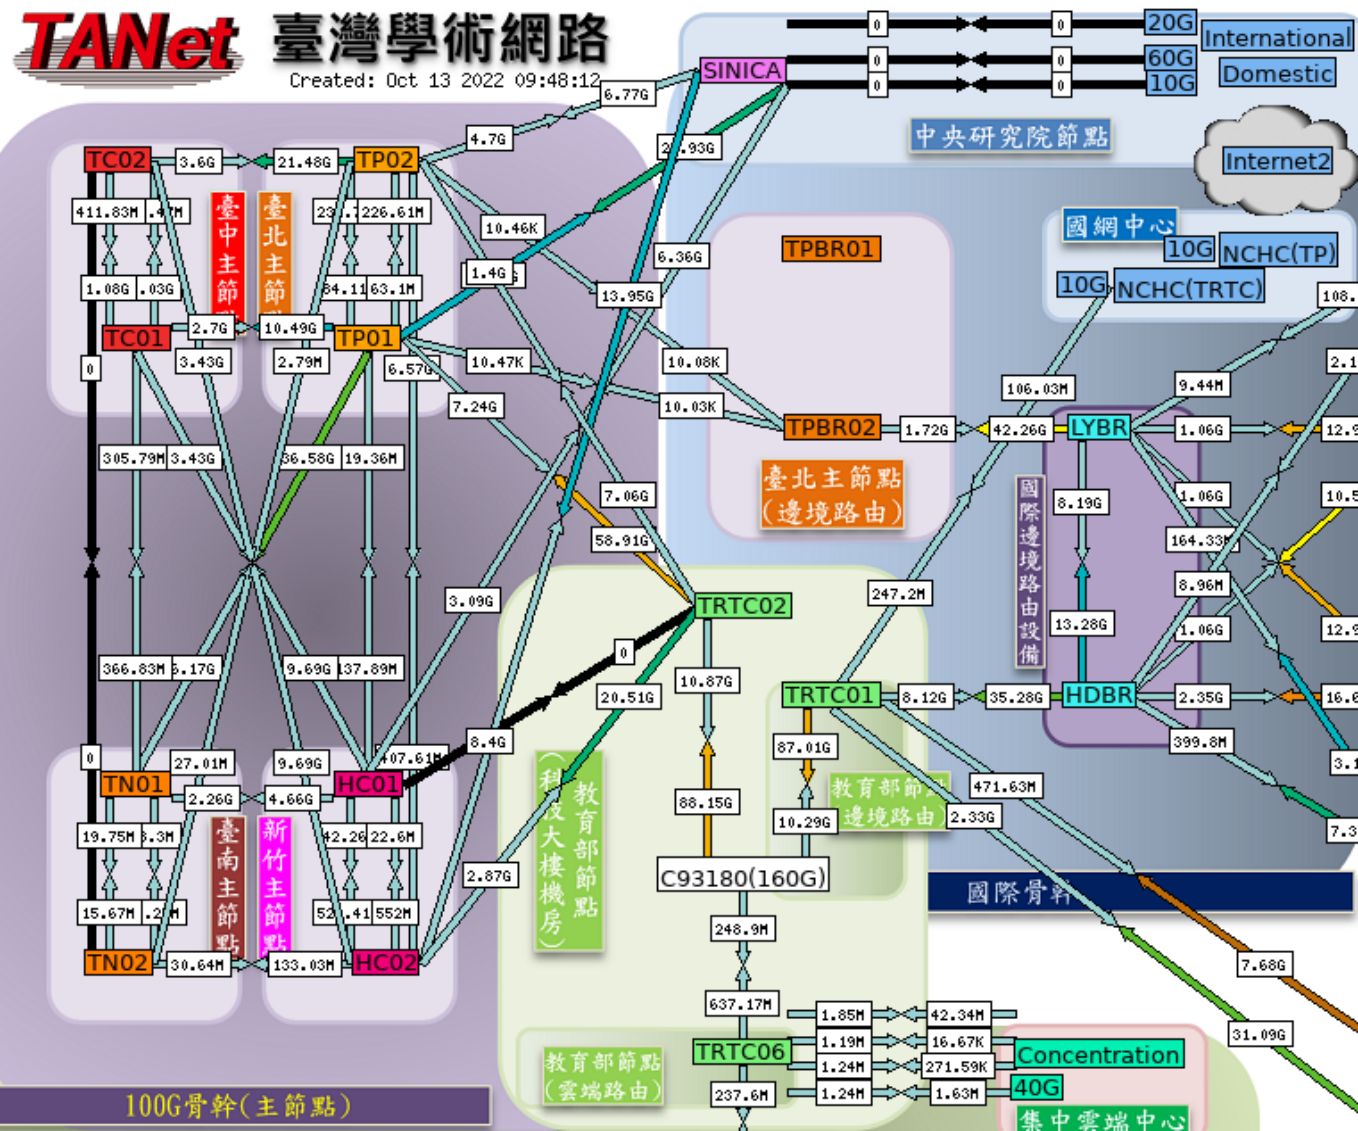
TANet 臺灣學術網路
Created: Oct 13 2022 09:48:12

0 0 20G
International
0 0 60G
0 0 10G
Domestic
SINICA
6.77G
中央研究院節點
Internet2
國網中心
10G NCHC(TP)
10G NCHC(TRTC)
108.

TC02 3.6G 21.48G TP02
4.7G
2 .93G
411.83M .47M
23 .7226.61M
臺中主節點
臺北主節點
10.46K
1.4G
6.36G
13.95G
1.08G .03G
84.11 63.1M
TC01 2.7G 10.49G TP01
3.43G 2.79M
6.57G
10.47K
10.08K
10.03K
7.24G
TPBR01
TPBR02 1.72G 42.26G LYBR 1.06G 12.9
106.03M
9.44M
2.1
臺北主節點 (邊境路由)
國際邊境路由設備
8.19G
1.06G
10.5
164.33M
8.96M
1.06G
12.9
13.28G
305.79M 3.43G
36.58G 19.36M
7.06G
58.91G
3.09G
TRTC02
247.2M
0
366.83M 6.17G
9.69G 137.89M
20.51G
10.87G
TRTC01 8.12G 35.28G HDBR 2.35G 16.6
399.8M
3.1
0
27.01M 9.69G
407.61M
8.4G
TN01 2.26G 4.66G HC01
87.01G
教育部節點 邊境路由
471.63M
2.33G
7.3
19.75M 3.3M
42.26 22.6M
臺南主節點
新竹主節點
科技大樓機房
教育部節點
88.15G
10.29G
2.87G
C93180(160G)
國際骨幹
15.67M .2 M
52 .41 552M
248.9M
TN02 30.64M 133.03M HC02
7.68G
637.17M
1.85M 42.34M
31.09G
1.19M 16.67K
教育部節點 (雲端路由)
TRTC06
1.24M 271.59K
Concentration
237.6M
1.24M 1.63M
40G
集中雲端中心
100G骨幹(主節點)